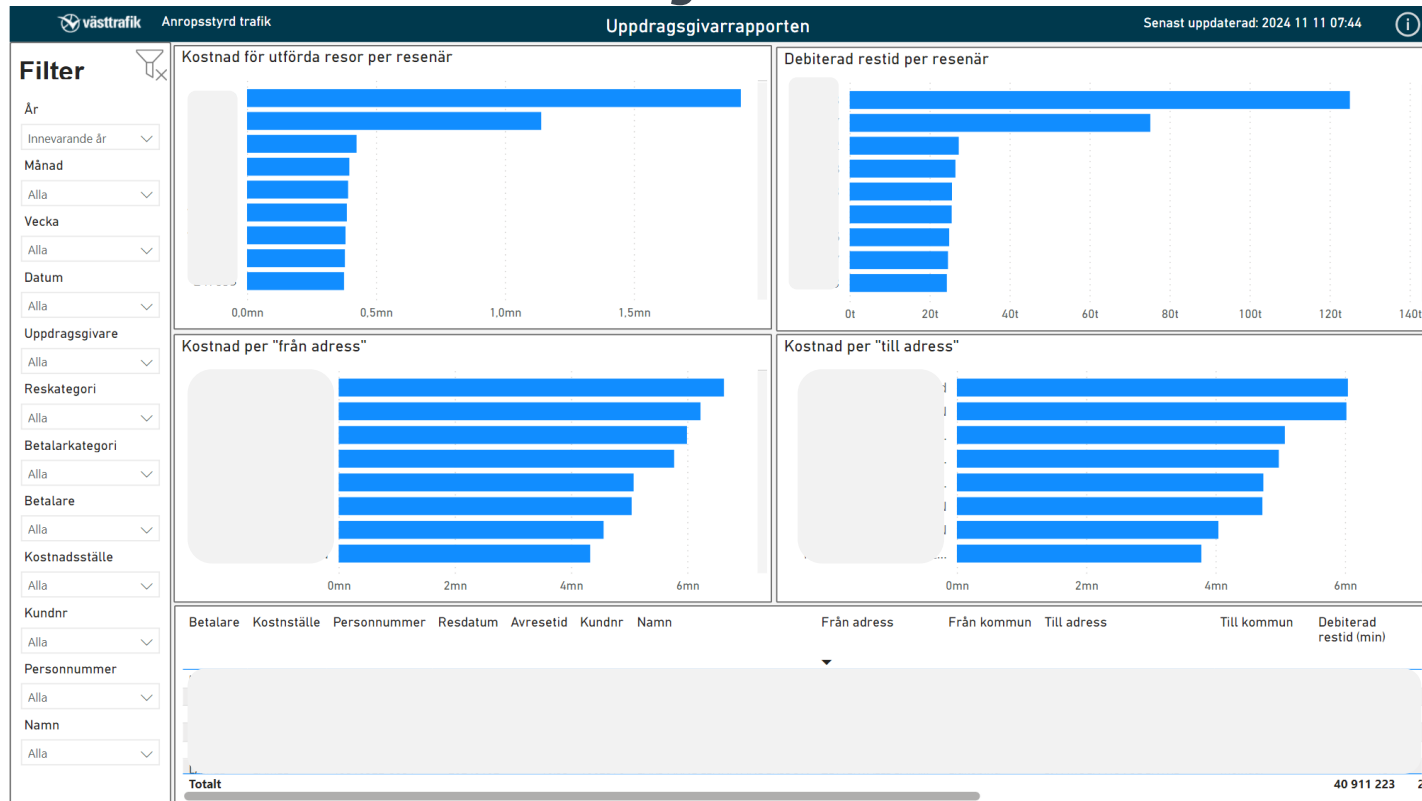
västtrafik Anropsstyrd trafik

Uppdragsgivarrapporten

Senast uppdaterad: 2024 11 11 07:44

Filter

År
Innevarande år
Månad
Alla
Vecka
Alla
Datum
Alla
Uppdragsgivare
Alla
Reskategori
Alla
Betalarkategori
Alla
Betalare
Alla
Kostnadsställe
Alla
Kundnr
Alla
Personnummer
Alla
Namn
Alla

Kostnad för utförda resor per resenär

0,0mn 0,5mn 1,0mn 1,5mn

Debiterad restid per resenär

0t 20t 40t 60t 80t 100t 120t 140t

Kostnad per "från adress"

0mn 2mn 4mn 6mn

Kostnad per "till adress"

0mn 2mn 4mn 6mn

| Betalare | Kostnställe | Personnummer | Resdatum | Avresetid | Kundnr | Namn | Från adress | Från kommun | Till adress | Till kommun | Debiterad restid (min) |
|---|---|---|---|---|---|---|---|---|---|---|---|
| Totalt | | | | | | | | | | | 40 911 223 |